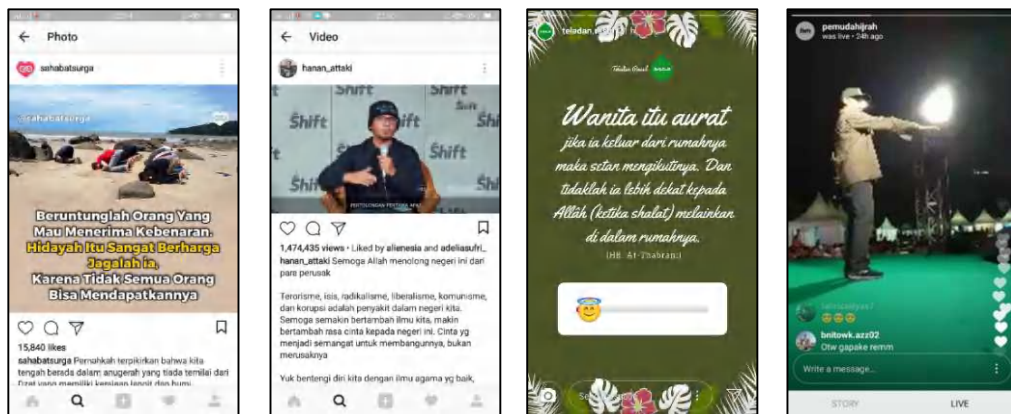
Photo

sahabatsurga

@sahabatsurga

Beruntunglah Orang Yang Mau Menerima Kebenaran. Hidayah Itu Sangat Berharga Jagalah ia, Karena Tidak Semua Orang Bisa Mendapatkannya

15,840 likes

sahabatsurga Pernahkah terpikirkan bahwa kita tengah berada dalam anugerah yang tiada ternilai dari Dzat yang memiliki kerajaan langit dan bumi

Video

hanan_attaki

Shift

1,474,435 views · Liked by alienesia and adeliasufri_

hanan_attaki Semoga Allah menolong negeri ini dari para perusak

Terorisme, isis, radikalisme, liberalisme, komunisme, dan korupsi adalah penyakit dalam negeri kita. Semoga semakin bertambah ilmu kita, makin bertambah rasa cinta kepada negeri ini. Cinta yg menjadi semangat untuk membangunnya, bukan merusaknya

Yuk bentengi diri kita dengan ilmu agama yg baik,

teladan_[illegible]

Wanita itu aurat jika ia keluar dari rumahnya maka setan mengikutinya. Dan tidaklah ia lebih dekat kepada Allah (ketika shalat) melainkan di dalam rumahnya.

(HR. At-Thabrani)

pemudahijrah
was live · 24h ago

bnitowk.azz02
Otw gapake remm

Write a message...

STORY
LIVE